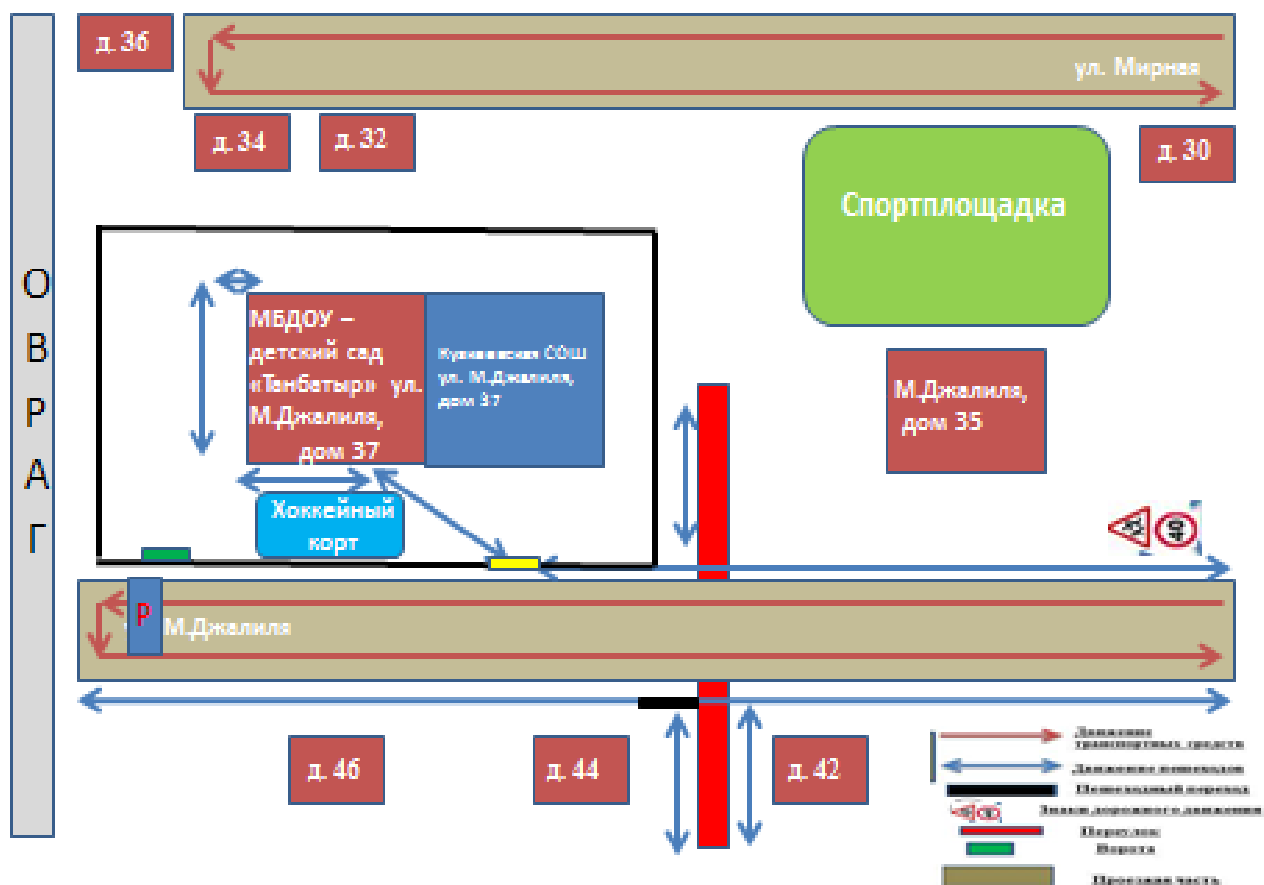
д. 36

ул. Мирная

д. 34

д. 32

д. 30

Спортплощадка

О
В
Р
А
Г

МБДОУ – детский сад «Тантатыр» ул. М.Джалиля, дом 37

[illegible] СОШ ул. М.Джалиля, дом 37

М.Джалиля, дом 35

Хоккейный корт

40

Р

М.Джалиля

д. 46

д. 44

д. 42

Движение транспортных средств

Движение пешеходов

Пешеходный переход

Знаки дорожного движения

Переулок

Ворота

Проезжая часть